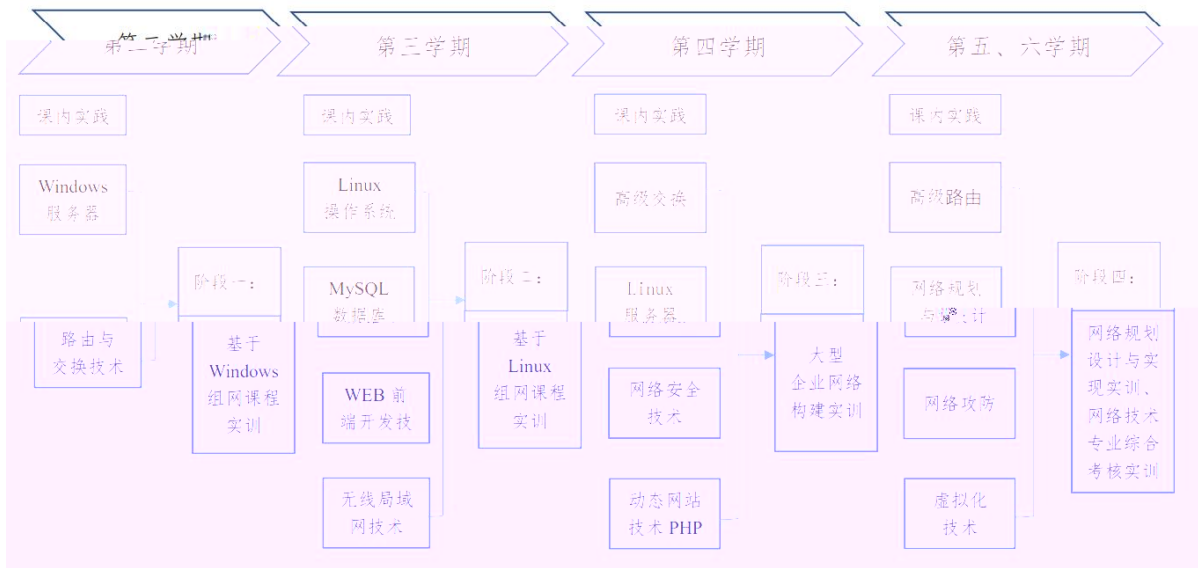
第二学期

课内实践

Windows 服务器

路由与交换技术

阶段一：

基于 Windows 组网课程实训

第三学期

课内实践

Linux 操作系统

MySQL 数据库

WEB 前端开发技

无线局域网技术

阶段二：

基于 Linux 组网课程实训

第四学期

课内实践

高级交换

Linux 服务器

网络安全技术

动态网站技术 PHP

阶段三：

大型企业网络构建实训

第五、六学期

课内实践

高级路由

网络规划与设计

网络攻防

虚拟化技术

阶段四：

网络规划设计与实现实训、网络技术专业综合考核实训